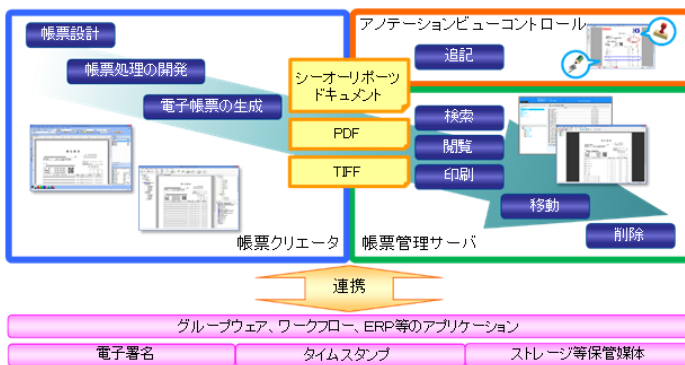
帳票設計

帳票処理の開発

電子帳票の生成

帳票クリエータ

アノテーションビューコントロール

追記

シーオーリポーツドキュメント

PDF

TIFF

検索

閲覧

印刷

移動

削除

帳票管理サーバ

連携

グループウェア、ワークフロー、ERP等のアプリケーション

| 電子署名 | タイムスタンプ | ストレージ等保管媒体 |
|---|---|---|